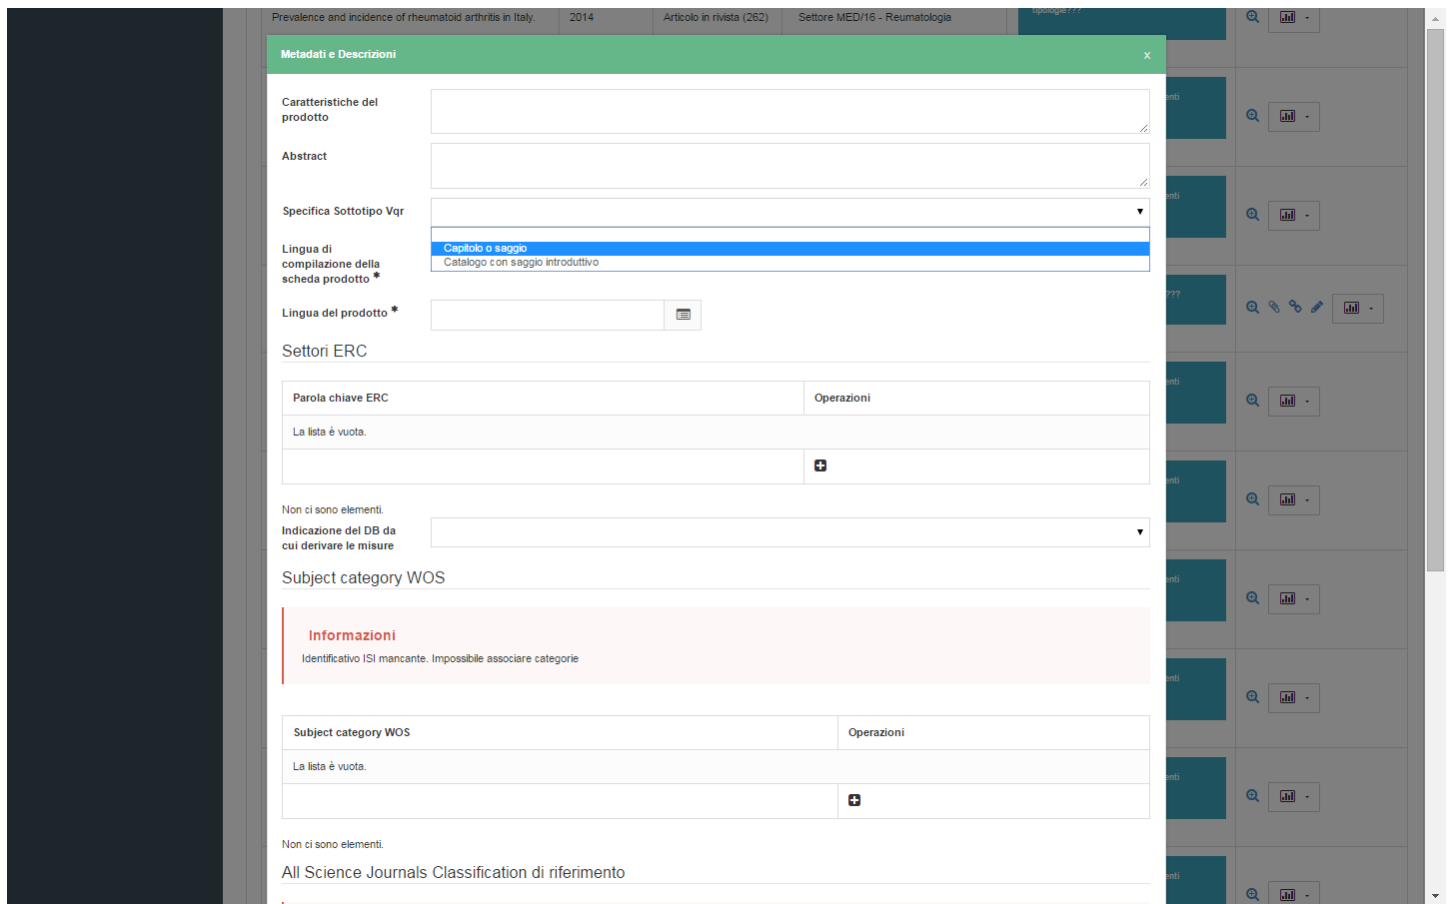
Prevalence and incidence of rheumatoid arthritis in Italy. | 2014 | Articolo in rivista (262) | Settore MED/16 - Reumatologia

Metadati e Descrizioni ×

Caratteristiche del prodotto

Abstract

Specifica Sottotipo Vqr

Capitolo o saggio
Catalogo con saggio introduttivo

Lingua di compilazione della scheda prodotto *

Lingua del prodotto *

Settori ERC

| Parola chiave ERC | Operazioni |
|---|---|
| La lista è vuota. | |
| | |

Non ci sono elementi.

Indicazione del DB da cui derivare le misure

Subject category WOS

Informazioni
Identificativo ISI mancante. Impossibile associare categorie

| Subject category WOS | Operazioni |
|---|---|
| La lista è vuota. | |
| | |

Non ci sono elementi.

All Science Journals Classification di riferimento